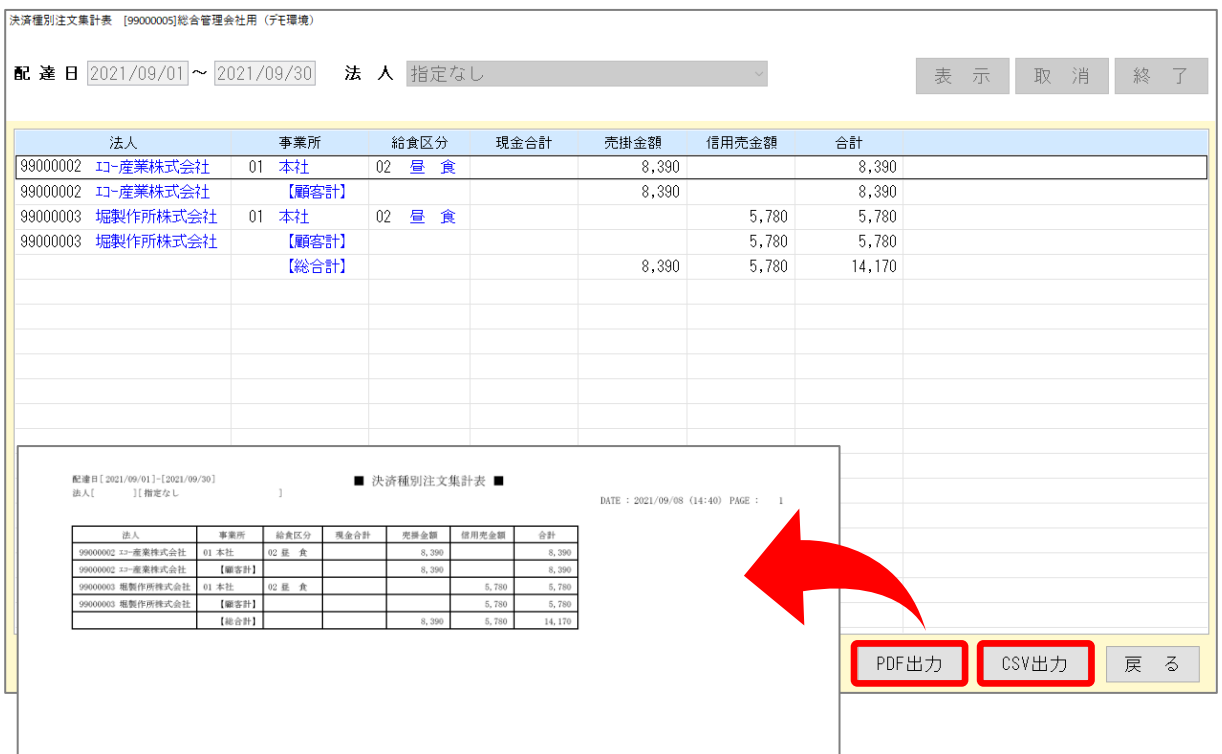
決済種別注文集計表 [99000005]総合管理会社用（デモ環境）

配達日 2021/09/01 ～ 2021/09/30 法人 指定なし

表示 取消 終了

| 法人 | 事業所 | 給食区分 | 現金合計 | 売掛金額 | 信用売金額 | 合計 |
|---|---|---|---|---|---|---|
| 99000002 エコー産業株式会社 | 01 本社 | 02 昼食 | | 8,390 | | 8,390 |
| 99000002 エコー産業株式会社 | 【顧客計】 | | | 8,390 | | 8,390 |
| 99000003 堀製作所株式会社 | 01 本社 | 02 昼食 | | | 5,780 | 5,780 |
| 99000003 堀製作所株式会社 | 【顧客計】 | | | | 5,780 | 5,780 |
| | 【総合計】 | | | 8,390 | 5,780 | 14,170 |

配達日[2021/09/01]-[2021/09/30]
法人[ ][指定なし ]

■ 決済種別注文集計表 ■

DATE : 2021/09/08 (14:40) PAGE : 1

| 法人 | 事業所 | 給食区分 | 現金合計 | 売掛金額 | 信用売金額 | 合計 |
|---|---|---|---|---|---|---|
| 99000002 エコー産業株式会社 | 01 本社 | 02 昼食 | | 8,390 | | 8,390 |
| 99000002 エコー産業株式会社 | 【顧客計】 | | | 8,390 | | 8,390 |
| 99000003 堀製作所株式会社 | 01 本社 | 02 昼食 | | | 5,780 | 5,780 |
| 99000003 堀製作所株式会社 | 【顧客計】 | | | | 5,780 | 5,780 |
| | 【総合計】 | | | 8,390 | 5,780 | 14,170 |

PDF出力 CSV出力 戻る